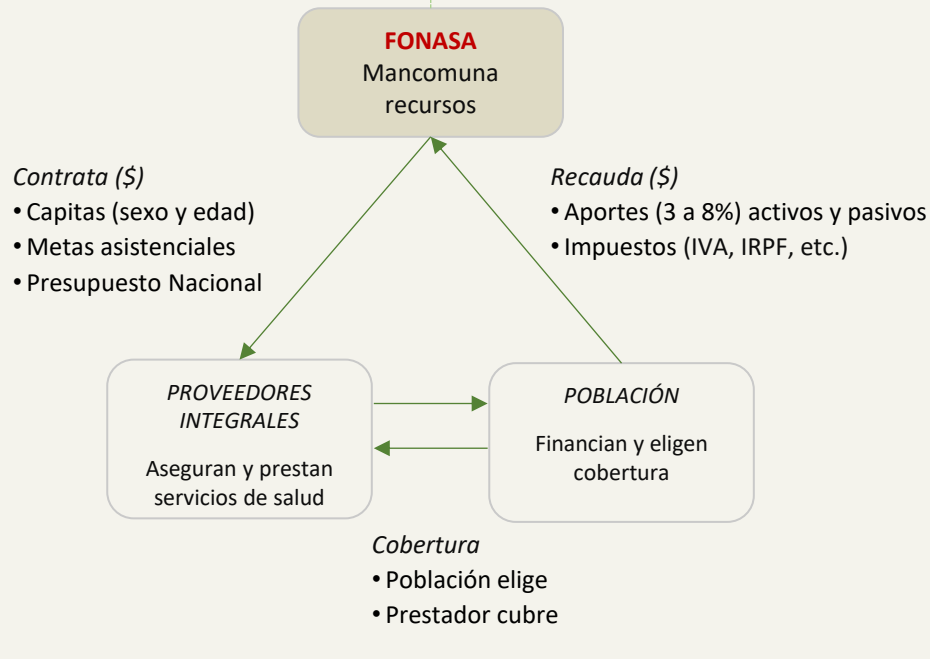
FONASA
Mancomuna recursos

Contrata ($)
• Capitas (sexo y edad)
• Metas asistenciales
• Presupuesto Nacional

Recauda ($)
• Aportes (3 a 8%) activos y pasivos
• Impuestos (IVA, IRPF, etc.)

PROVEEDORES INTEGRALES
Aseguran y prestan servicios de salud

POBLACIÓN
Financian y eligen cobertura

Cobertura
• Población elige
• Prestador cubre